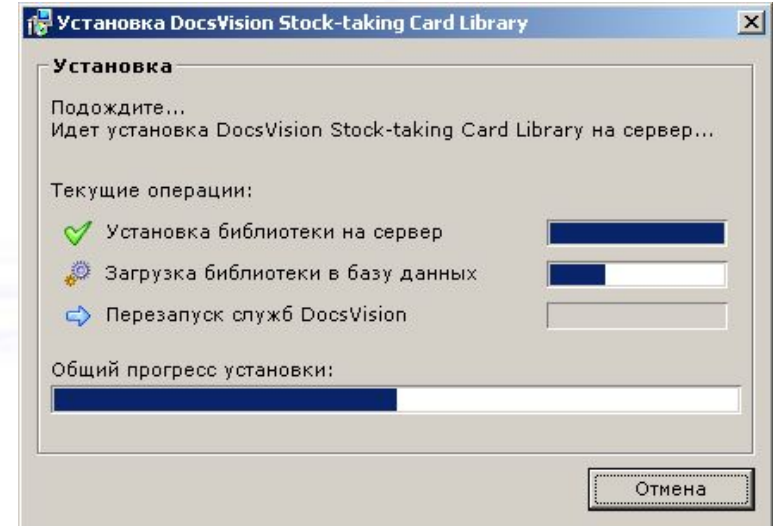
Установка DocsVision Stock-taking Card Library

Установка

Подождите...
Идет установка DocsVision Stock-taking Card Library на сервер...

Текущие операции:

Установка библиотеки на сервер

Загрузка библиотеки в базу данных

Перезапуск служб DocsVision

Общий прогресс установки:

Отмена